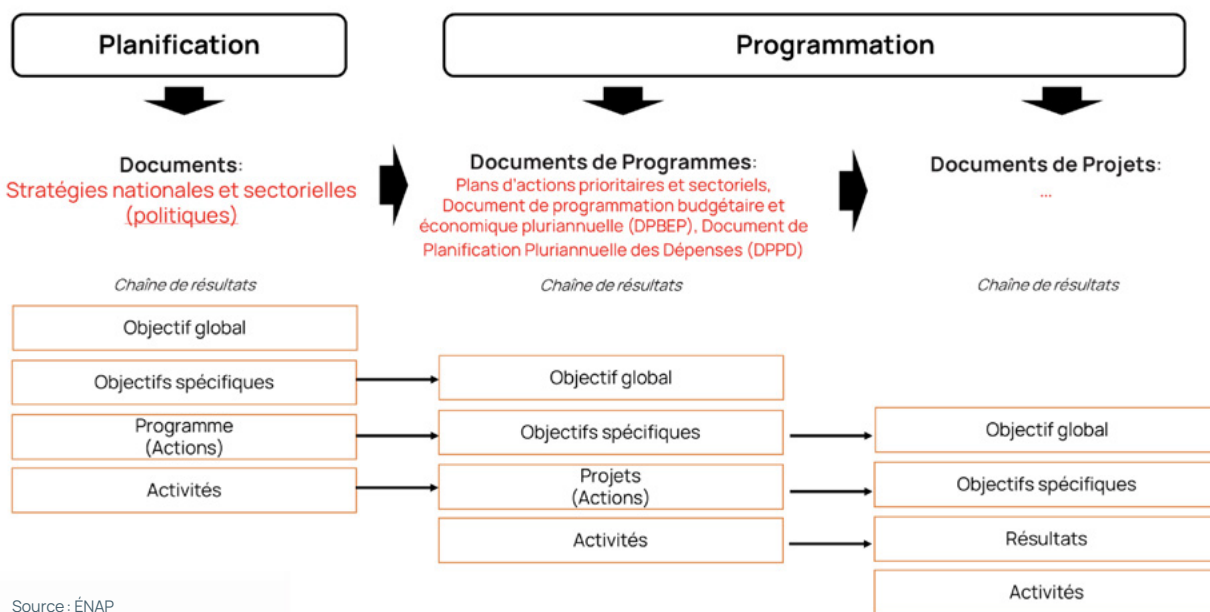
Planification

Programmation

Documents:
Stratégies nationales et sectorielles (politiques)

Documents de Programmes:
Plans d'actions prioritaires et sectoriels, Document de programmation budgétaire et économique pluriannuelle (DPBEP), Document de Planification Pluriannuelle des Dépenses (DPPD)

Documents de Projets:
...

Chaîne de résultats

Objectif global

Objectifs spécifiques

Programme (Actions)

Activités

Chaîne de résultats

Objectif global

Objectifs spécifiques

Projets (Actions)

Activités

Chaîne de résultats

Objectif global

Objectifs spécifiques

Résultats

Activités

Source : ÉNAP